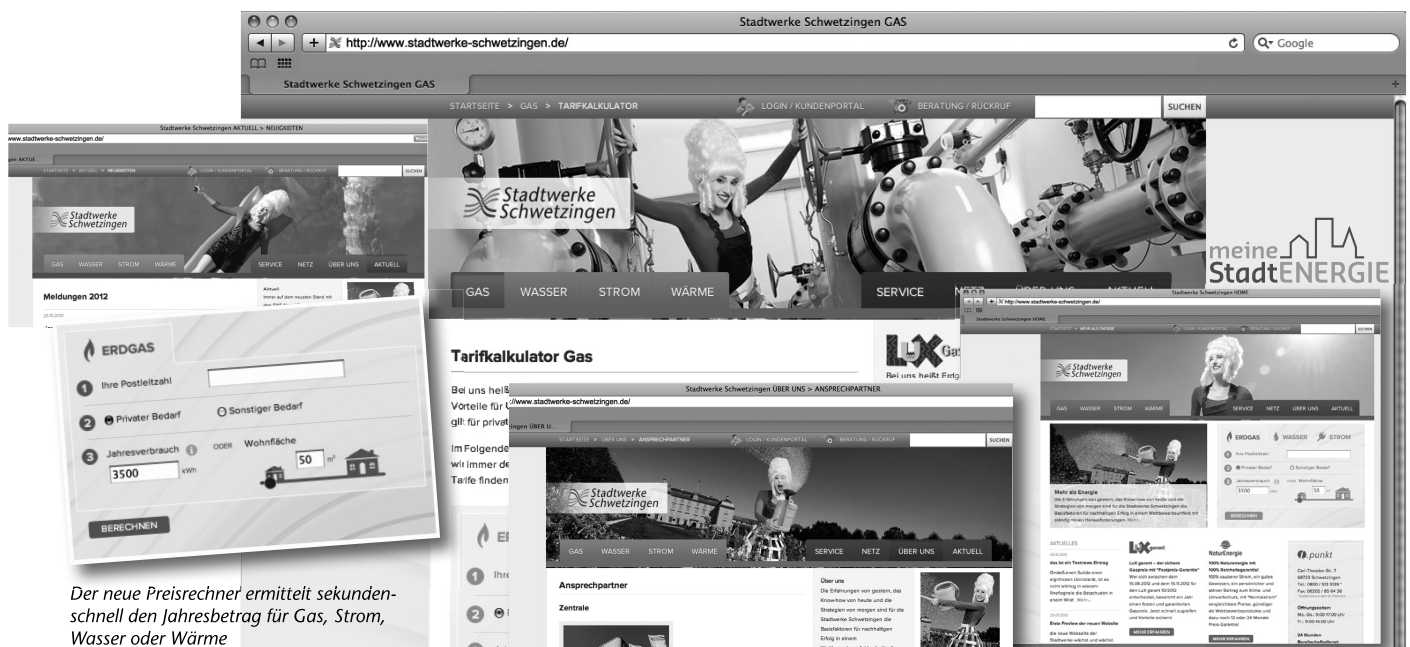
Stadtwerke Schwetzingen GAS
http://www.stadtwerke-schwetzingen.de/
Google
Stadtwerke Schwetzingen GAS
STARTSEITE > GAS > TARIFKALKULATOR
LOGIN / KUNDENPORTAL
BERATUNG / RÜCKRUF
SUCHEN
Stadtwerke Schwetzingen
GAS WASSER STROM WÄRME
SERVICE NETZ ÜBER UNS AKTUELL
meine StadtENERGIE
Tarifkalkulator Gas
Bei uns heiß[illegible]
Vorteile für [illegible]
gilt für privat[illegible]
Im Folgende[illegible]
wir immer de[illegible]
Tarife finden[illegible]

Stadtwerke Schwetzingen AKTUELL > NEUIGKEITEN
www.stadtwerke-schwetzingen.de/
STARTSEITE > AKTUELL > NEUIGKEITEN
LOGIN / KUNDENPORTAL
BERATUNG / RÜCKRUF
SUCHEN
Stadtwerke Schwetzingen
GAS WASSER STROM WÄRME
SERVICE NETZ ÜBER UNS AKTUELL
Meldungen 2012
Aktuell

ERDGAS
1 Ihre Postleitzahl
2 Privater Bedarf
Sonstiger Bedarf
3 Jahresverbrauch
ODER
Wohnfläche
3500
kWh
50
m²
BERECHNEN

Der neue Preisrechner ermittelt sekundenschnell den Jahresbetrag für Gas, Strom, Wasser oder Wärme

Stadtwerke Schwetzingen ÜBER UNS > ANSPRECHPARTNER
://www.stadtwerke-schwetzingen.de/
STARTSEITE > ÜBER UNS > ANSPRECHPARTNER
LOGIN / KUNDENPORTAL
BERATUNG / RÜCKRUF
SUCHEN
Stadtwerke Schwetzingen
GAS WASSER STROM WÄRME
SERVICE NETZ ÜBER UNS AKTUELL
Ansprechpartner
Zentrale
Über uns
Die Erfahrungen von gestern, das Know-how von heute und die Strategien von morgen sind für die Stadtwerke Schwetzingen die Basisfaktoren für nachhaltigen Erfolg in einem

Stadtwerke Schwetzingen HOME
http://www.stadtwerke-schwetzingen.de/
Stadtwerke Schwetzingen
GAS WASSER STROM WÄRME
SERVICE NETZ ÜBER UNS AKTUELL
ERDGAS WASSER STROM
Privater Bedarf
Sonstiger Bedarf
3500
50
BERECHNEN
Mehr als Energie
AKTUELLES
LUX garant
NaturEnergie
punkt
MEHR ERFAHREN